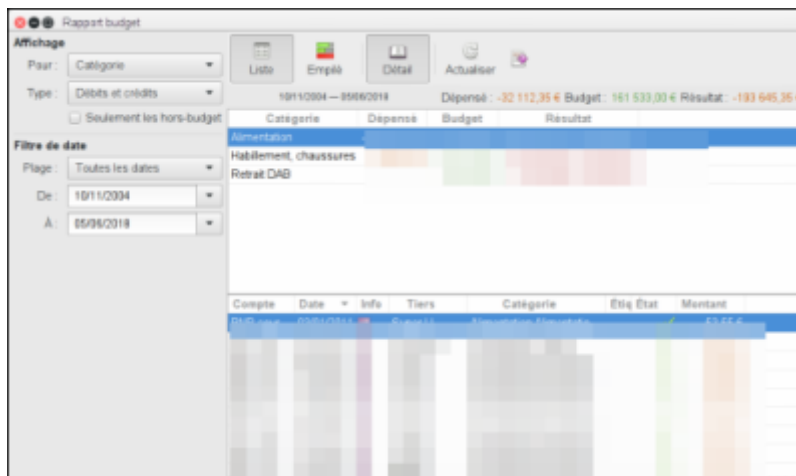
Rapport budget

Affichage
Pour : Catégorie
Type : Débits et crédits
Seulement les hors-budget

Filtre de date
Plage : Toutes les dates
De : 10/11/2004
À : 05/06/2018

Liste
Empilé
Détail
Actualiser

10/11/2004 — 05/06/2018
Dépensé : -32 112,35 € Budget : 161 533,00 € Résultat : -193 645,35 €

| Catégorie | Dépensé | Budget | Résultat |
|---|---|---|---|
| Alimentation | | | |
| Habillement, chaussures | | | |
| Retrait DAB | | | |

| Compte | Date | Info | Tiers | Catégorie | Étiq | État | Montant |
|---|---|---|---|---|---|---|---|
| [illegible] | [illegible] | | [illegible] | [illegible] | | | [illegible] |